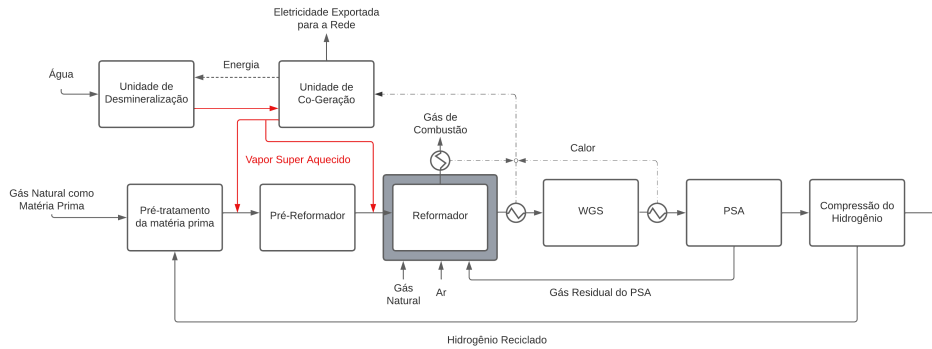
Eletricidade Exportada para a Rede

Água

Unidade de Desmineralização

Energia

Unidade de Co-Geração

Gás de Combustão

Calor

Vapor Super Aquecido

Gás Natural como Matéria Prima

Pré-tratamento da matéria prima

Pré-Reformador

Reformador

WGS

PSA

Compressão do Hidrogênio

Gás Natural

Ar

Gás Residual do PSA

Hidrogênio Reciclado